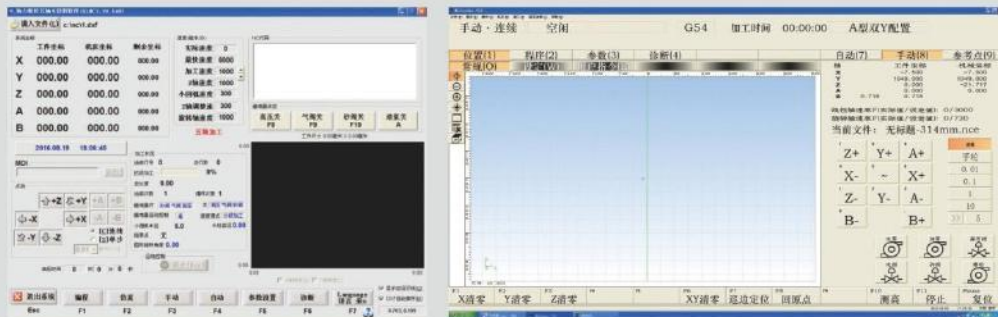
读入文件(L) c:\ac\1.dxf

工作坐标 机床坐标 剩余坐标
X 000.00 000.00 000.00
Y 000.00 000.00 000.00
Z 000.00 000.00 000.00
A 000.00 000.00 000.00
B 000.00 000.00 000.00

2016.08.19 19:00:40

MDI

+Z +Y
-X +X
-Y -Z

速度 加工速度 1000 空走速度 1000

高压关 F8 气阀关 F9 珍阀关 F10 进浆关 A

退出系统 编程 仿真 手动 自动 参数设置 诊断
Esc F1 F2 F3 F4 F5 F6 F7

手动 · 连续 空闲 G54 加工时间 00:00:00 A型双Y配置

位置(1) 程序(2) 参数(3) 诊断(4) 自动(7) 手动(8) 参考点(9)

工件坐标 机械坐标
X -7.530 -7.500
Y 1048.000 1048.000
Z 0.000 -21.777
A 0.000 0.000
B 0.000 0.000

当前文件: 无标题-314mm.nce

Z+ Y+ A+
X- ~ X+
Z- Y- A-
B- B+

手轮
0.01
0.1
1
10

X清零 Y清零 Z清零 XY清零 巡边定位 回原点 测高 停止 复位